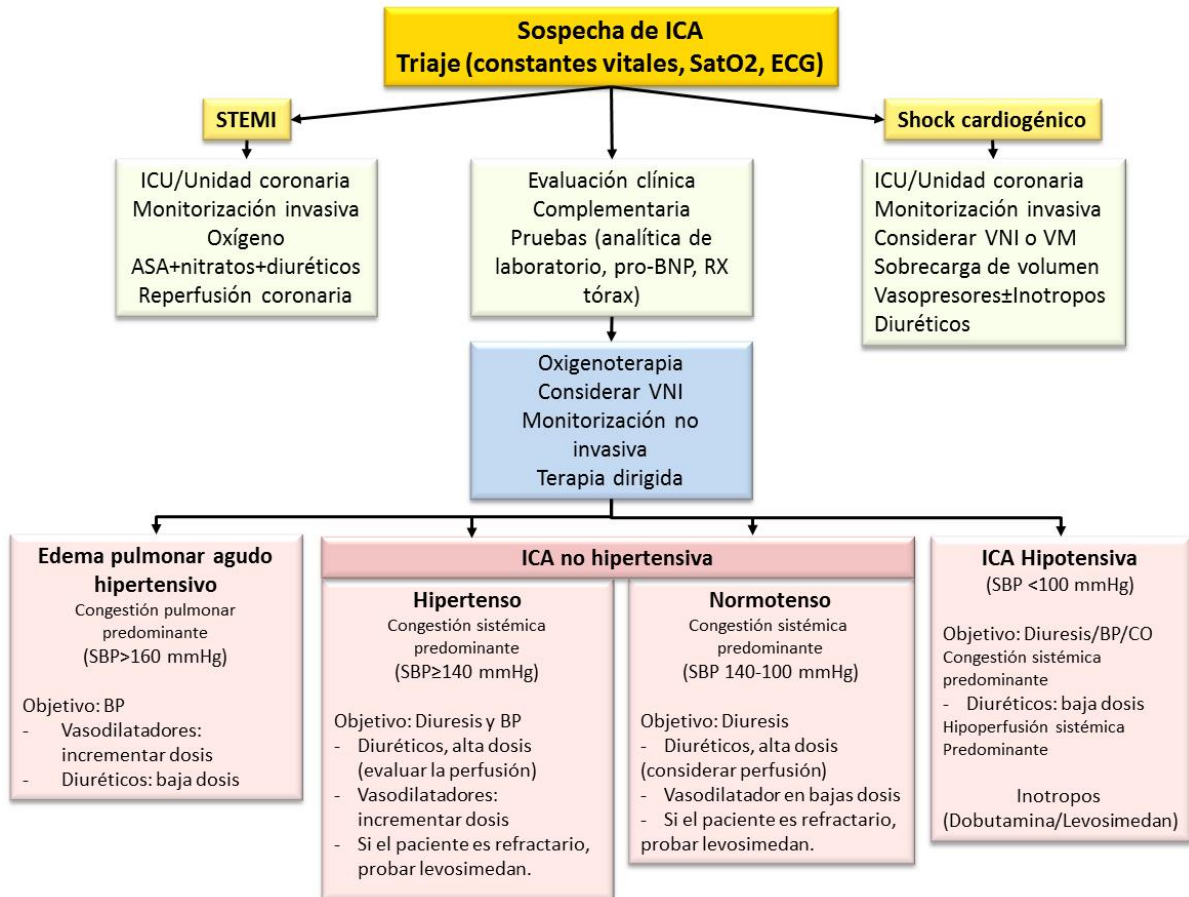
Sospecha de ICA
Triaje (constantes vitales, SatO2, ECG)

STEMI

ICU/Unidad coronaria
Monitorización invasiva
Oxígeno
ASA+nitratos+diuréticos
Reperfusión coronaria

Evaluación clínica
Complementaria
Pruebas (analítica de laboratorio, pro-BNP, RX tórax)

Shock cardiogénico

ICU/Unidad coronaria
Monitorización invasiva
Considerar VNI o VM
Sobrecarga de volumen
Vasopresores±Inotropos
Diuréticos

Oxigenoterapia
Considerar VNI
Monitorización no invasiva
Terapia dirigida

Edema pulmonar agudo hipertensivo
Congestión pulmonar predominante
(SBP>160 mmHg)

Objetivo: BP
- Vasodilatadores: incrementar dosis
- Diuréticos: baja dosis

ICA no hipertensiva

Hipertenso
Congestión sistémica predominante
(SBP≥140 mmHg)

Objetivo: Diuresis y BP
- Diuréticos, alta dosis (evaluar la perfusión)
- Vasodilatadores: incrementar dosis
- Si el paciente es refractario, probar levosimedan.

Normotenso
Congestión sistémica predominante
(SBP 140-100 mmHg)

Objetivo: Diuresis
- Diuréticos, alta dosis (considerar perfusión)
- Vasodilatador en bajas dosis
- Si el paciente es refractario, probar levosimedan.

ICA Hipotensiva
(SBP <100 mmHg)

Objetivo: Diuresis/BP/CO
Congestión sistémica predominante
- Diuréticos: baja dosis
Hipoperfusión sistémica Predominante

Inotropos
(Dobutamina/Levosimedan)